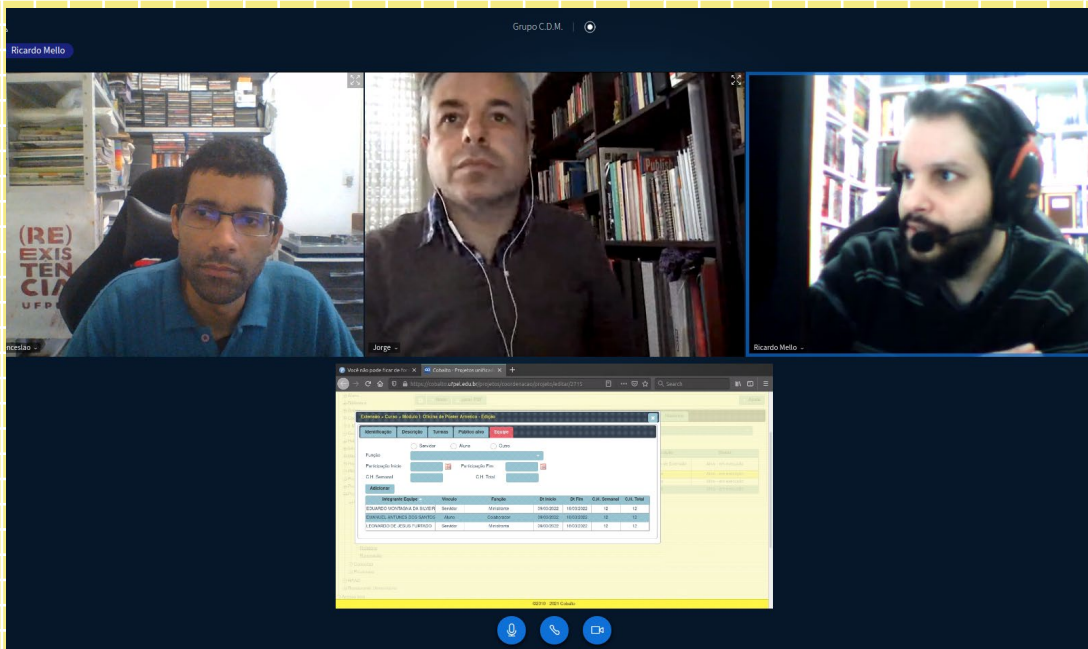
Grupo C.D.M.

Ricardo Mello

(RE)
EXIS
TÊN
CIA
UFP

nceslao

Jorge

Ricardo Mello

Você não pode ficar de fo... | Cobalto - Projetos unifica...

https://cobalto.ufpel.edu.br/projetos/coordenacao/projetoEditar/2115

Extensão » Curso » Módulo I: Oficina de Pôster Artístico - Edição

Identificação | Descrição | Turmas | Público alvo | Equipe

Servidor | Aluno | Outro

Função

Participação Início | Participação Fim

C.H. Semanal | C.H. Total

Adicionar

| Integrante Equipe | Vínculo | Função | Dt Início | Dt Fim | C.H. Semanal | C.H. Total |
|---|---|---|---|---|---|---|
| EDUARDO MONTAGNA DA SILVEIR | Servidor | Ministrante | 09/03/2022 | 16/03/2022 | 12 | 12 |
| EMANUEL ANTUNES DOS SANTOS | Aluno | Coordenador | 09/03/2022 | 16/03/2022 | 12 | 12 |
| LEONARDO DE JESUS FURTADO | Servidor | Ministrante | 09/03/2022 | 16/03/2022 | 12 | 12 |

Cobalto